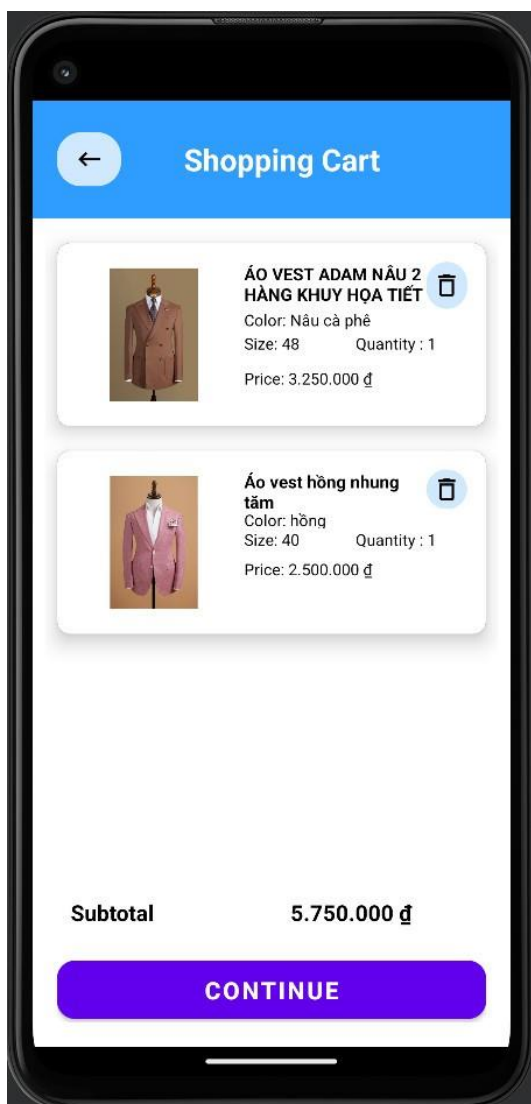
Shopping Cart

ÁO VEST ADAM NÂU 2 HÀNG KHUY HỌA TIẾT
Color: Nâu cà phê
Size: 48
Quantity : 1
Price: 3.250.000 ₫

Áo vest hồng nhung tăm
Color: hồng
Size: 40
Quantity : 1
Price: 2.500.000 ₫

Subtotal
5.750.000 ₫

CONTINUE